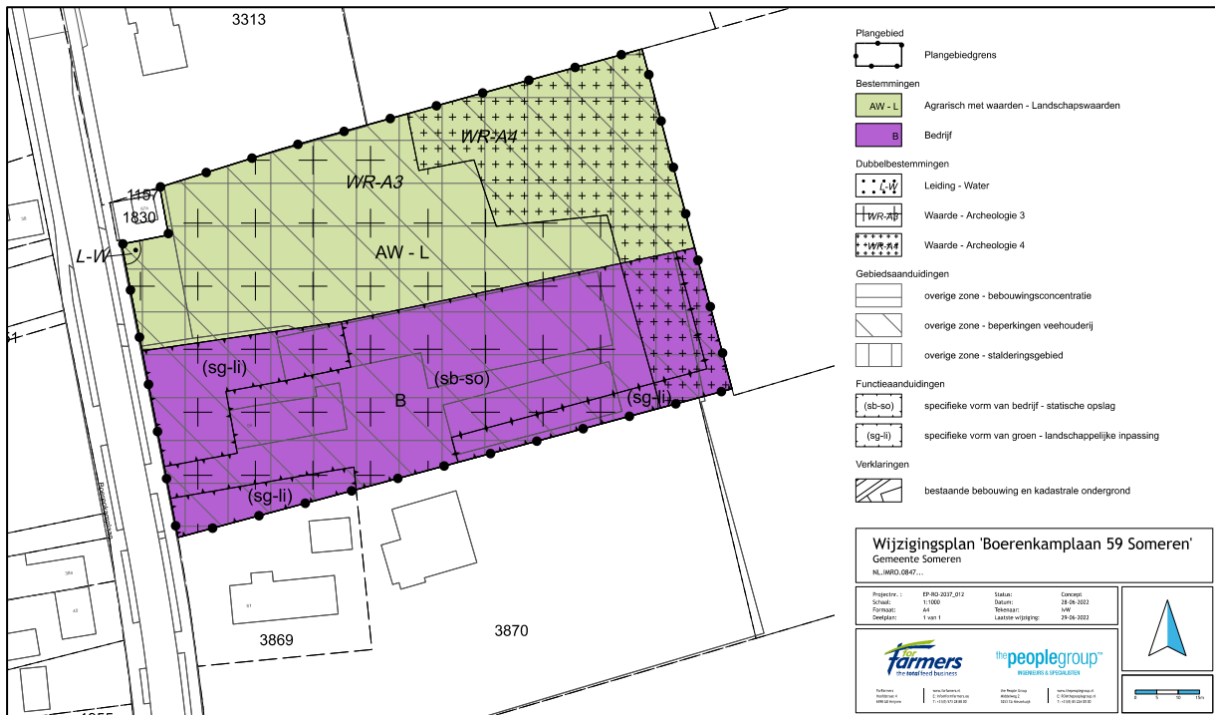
3313

WR-A4

WR-A3

115
1830

L-W

AW - L

(sg-li)

(sb-so)

B

(sg-li)

(sg-li)

3869

3870

Plangebied

Plangebiedgrens

Bestemmingen

AW - L

Agrarisch met waarden - Landschapswaarden

B

Bedrijf

Dubbelbestemmingen

L-W

Leiding - Water

WR-A3

Waarde - Archeologie 3

WR-A4

Waarde - Archeologie 4

Gebiedsaanduidingen

overige zone - bebouwingsconcentratie

overige zone - beperkingen veehouderij

overige zone - stalderingsgebied

Functieaanduidingen

(sb-so)

specifieke vorm van bedrijf - statische opslag

(sg-li)

specifieke vorm van groen - landschappelijke inpassing

Verklaringen

bestaande bebouwing en kadastrale ondergrond

Wijzigingsplan 'Boerenkamplaan 59 Someren'

Gemeente Someren

NL.IMRO.0847...

| Projectnr.: | EP-RO-2037_012 | Status: | Concept |
|---|---|---|---|
| Schaal: | 1:1000 | Datum: | 28-06-2022 |
| Formaat: | A4 | Tekenaar: | IvW |
| Deelplan: | 1 van 1 | Laatste wijziging: | 29-06-2022 |

for farmers
the total feed business

the people group
INGENIEURS & SPECIALISTEN

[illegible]